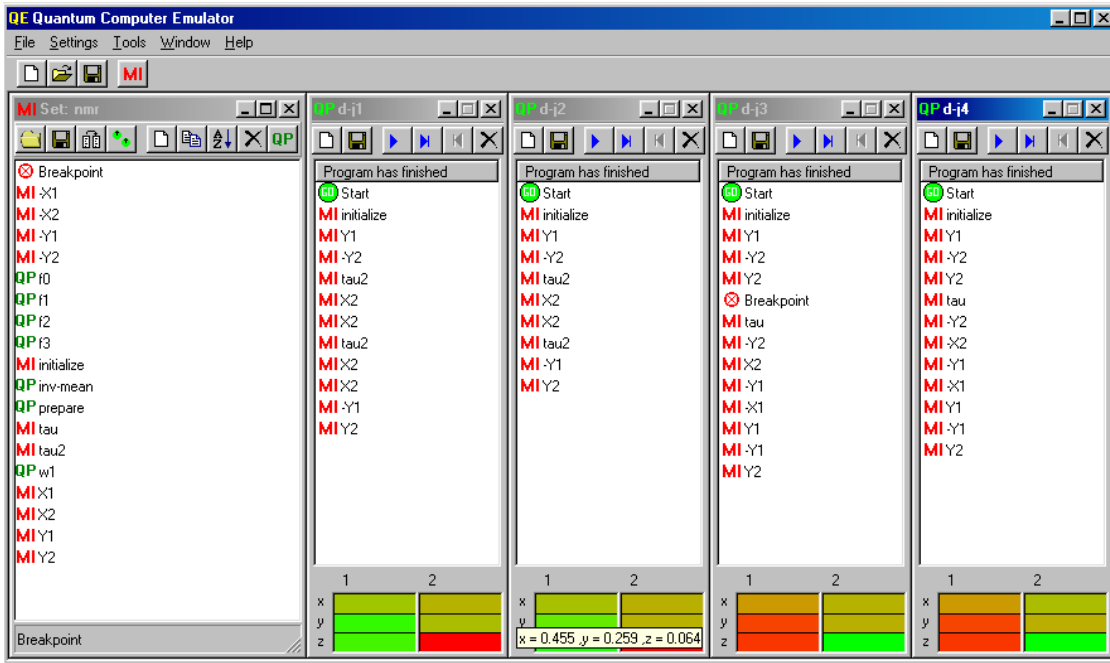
QE Quantum Computer Emulator

File Settings Tools Window Help

MI

MI Set: nmr

QP

Breakpoint
MI -X1
MI -X2
MI -Y1
MI -Y2
QP f0
QP f1
QP f2
QP f3
MI initialize
QP inv-mean
QP prepare
MI tau
MI tau2
QP w1
MI X1
MI X2
MI Y1
MI Y2

Breakpoint

QP d-j1

Program has finished
GO Start
MI initialize
MI Y1
MI -Y2
MI tau2
MI X2
MI X2
MI tau2
MI X2
MI X2
MI -Y1
MI Y2

1 2
x
y
z

QP d-j2

Program has finished
GO Start
MI initialize
MI Y1
MI -Y2
MI tau2
MI X2
MI X2
MI tau2
MI -Y1
MI Y2

1 2
x
y
z
x = 0.455 ,y = 0.259 ,z = 0.064

QP d-j3

Program has finished
GO Start
MI initialize
MI Y1
MI -Y2
MI Y2
Breakpoint
MI tau
MI -Y2
MI X2
MI -Y1
MI -X1
MI Y1
MI -Y1
MI Y2

1 2
x
y
z

QP d-j4

Program has finished
GO Start
MI initialize
MI Y1
MI -Y2
MI Y2
MI tau
MI -Y2
MI -X2
MI -Y1
MI -X1
MI Y1
MI -Y1
MI Y2

1 2
x
y
z